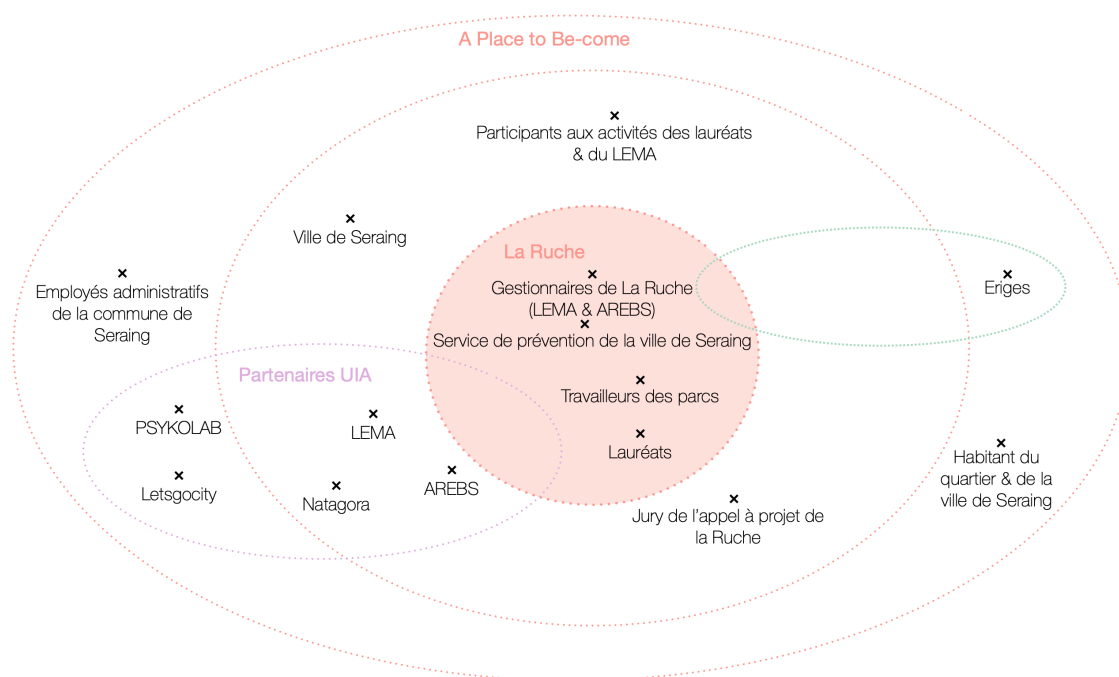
A Place to Be-come

Participants aux activités des lauréats & du LEMA

Ville de Seraing

Employés administratifs de la commune de Seraing

La Ruche

Gestionnaires de La Ruche (LEMA & AREBS)

Service de prévention de la ville de Seraing

Eriges

Partenaires UIA

Travailleurs des parcs

PSYKOLAB

LEMA

Lauréats

Habitant du quartier & de la ville de Seraing

Letsgocity

AREBS

Natagora

Jury de l'appel à projet de la Ruche